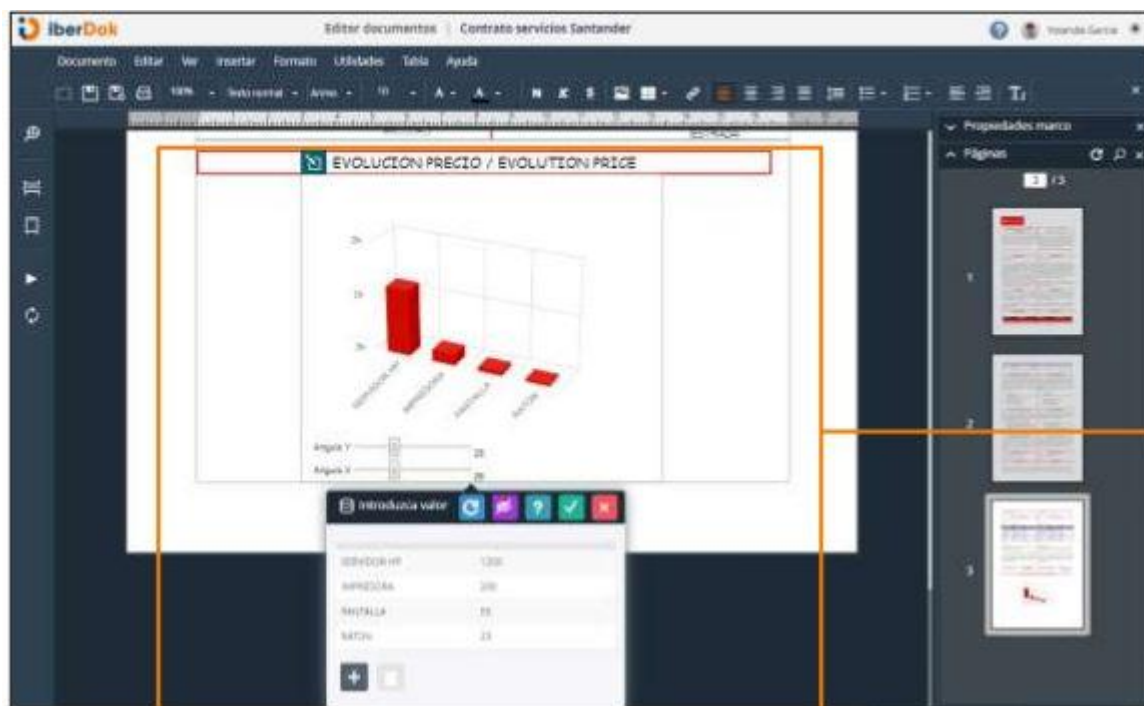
iberDok

Editor documentos | Contrato servicios Santander

Yolanda Garcia

Documento Editar Ver Insertar Formato Utilidades Tabla Ayuda

100% Texto normal Arimo 10

Propiedades marco

Páginas

3 / 3

1

2

3

EVOLUCION PRECIO / EVOLUTION PRICE

2k

1k

0k

SERVIDOR HP

IMPRESORA

PANTALLA

RATON

Angulo Y 25

Angulo X 20

Introduzca valor

| | |
|---|---|
| SERVIDOR HP | 1200 |
| IMPRESORA | 200 |
| PANTALLA | 55 |
| RATON | 23 |